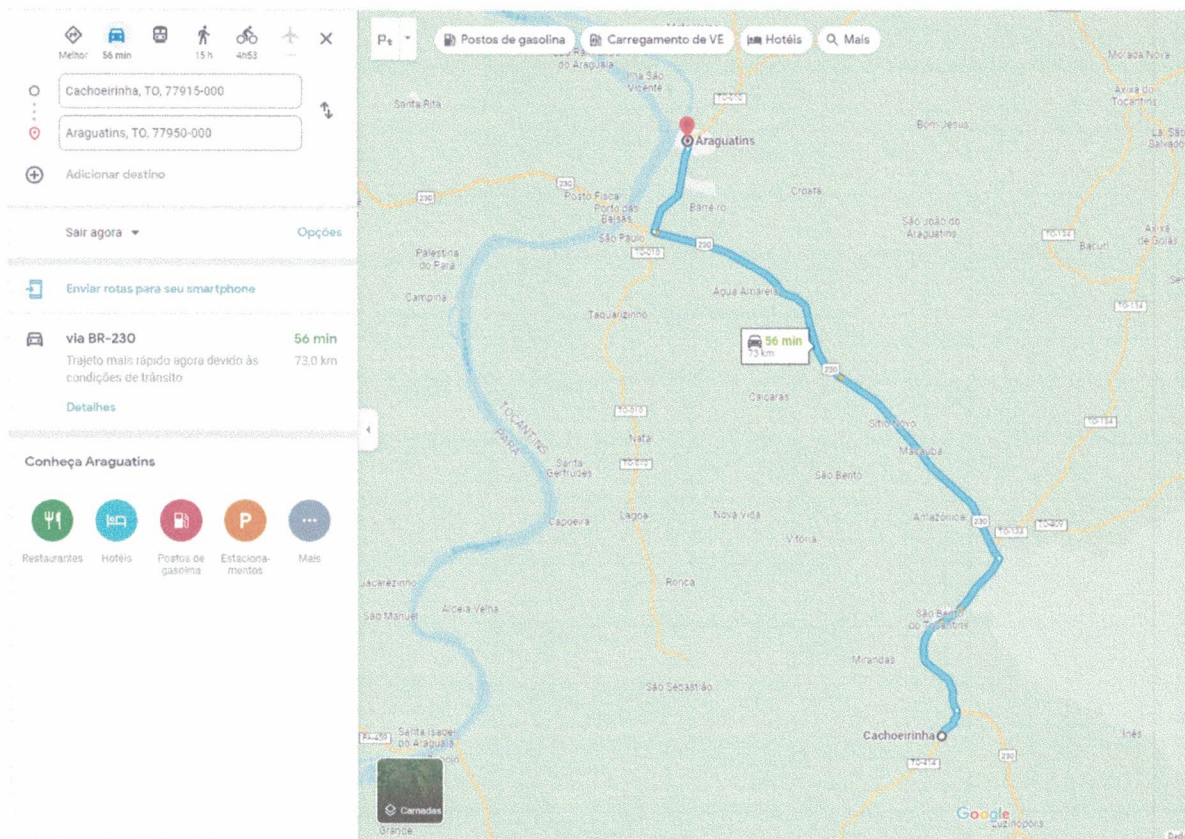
Melhor 56 min 15 h 4h53

Cachoeirinha, TO, 77915-000

Araguatins, TO, 77950-000

Adicionar destino

Sair agora

Opções

Enviar rotas para seu smartphone

via BR-230

56 min

Trajeto mais rápido agora devido às condições de trânsito

73,0 km

Detalhes

Conheça Araguatins

Restaurantes

Hotéis

Postos de gasolina

Estacionamentos

Mais

Postos de gasolina

Carregamento de VE

Hotéis

Mais

do Araguaia

Ilha São Vicente

TO-010

Santa Rita

Araguatins

Bom Jesus

Morada Nova

Axixá do Tocantins

230

Posto Fiscal Porto das Balsas

Barreiro

Croatá

São Paulo

São João do Araguatins

TO-134

Bacuri

Axixá de Goiás

Palestina do Pará

TO-010

230

Campina

Água Amarela

TO-134

Taquarizinho

56 min

73 km

230

Caiçaras

TOCANTINS

PARÁ

TO-010

Sítio Novo

TO-134

Natal

Santa Gertrudes

TO-010

Macaúba

São Bento

Amazônica

230

TO-134

TO-407

Capoeira

Lagoa

Nova Vida

Vitória

Jacarezinho

Ronca

São Manuel

Aldeia Velha

São Bento do Tocantins

Mirandas

São Sebastião

Santa Isabel do Araguaia

Cachoeirinha

Inês

230

TO-414

Camadas

Grange

Google

Luzinópolis